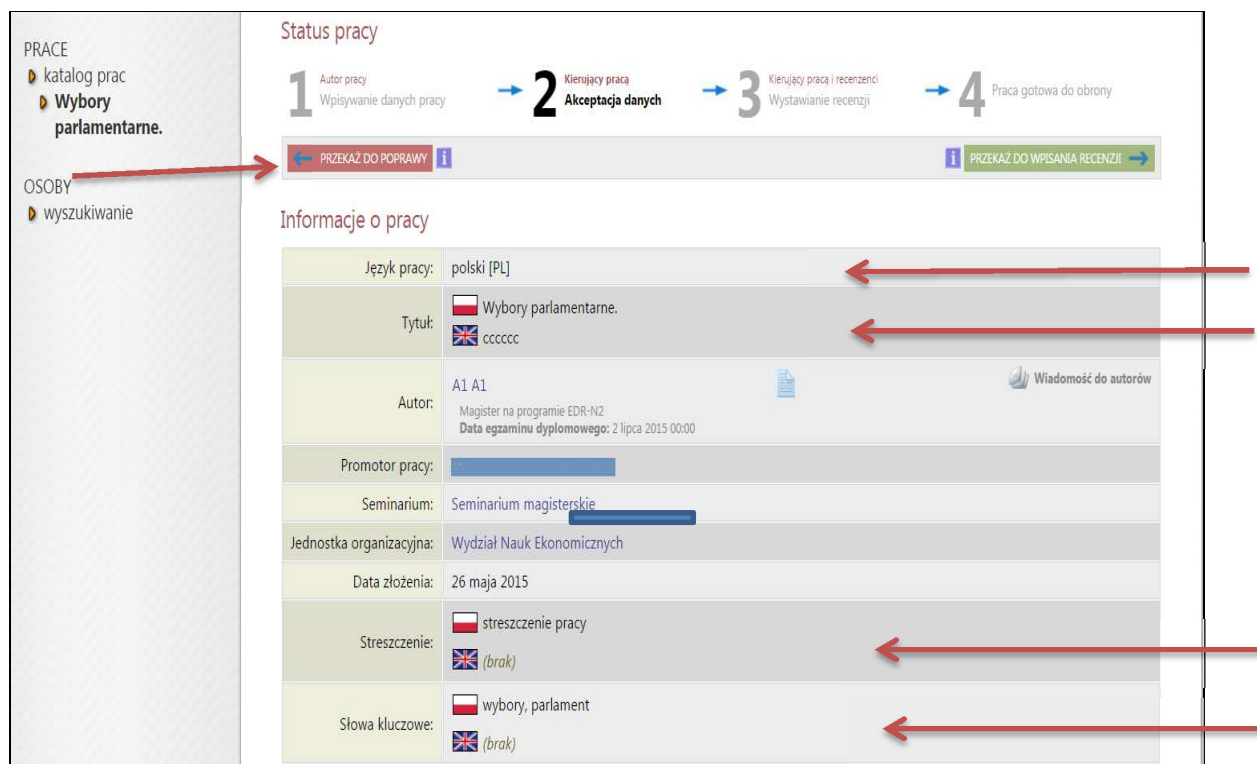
PRACE
katalog prac
Wybory parlamentarne.

OSOBY
wyszukiwanie

Status pracy

1 Autor pracy
Wpisywanie danych pracy

2 Kierujący pracą
Akceptacja danych

3 Kierujący pracą i recenzenci
Wystawianie recenzji

4 Praca gotowa do obrony

PRZEKAŻ DO POPRAWY

PRZEKAŻ DO WPISANIA RECENZJI

Informacje o pracy

| | |
|---|---|
| Język pracy: | polski [PL] |
| Tytuł: | Wybory parlamentarne. ccccccc |
| Autor: | A1 A1 Magister na programie EDR-N2 Data egzaminu dyplomowego: 2 lipca 2015 00:00 Wiadomość do autorów |
| Promotor pracy: | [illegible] |
| Seminarium: | Seminarium magisterskie |
| Jednostka organizacyjna: | Wydział Nauk Ekonomicznych |
| Data złożenia: | 26 maja 2015 |
| Streszczenie: | streszczenie pracy (brak) |
| Słowa kluczowe: | wybory, parlament (brak) |